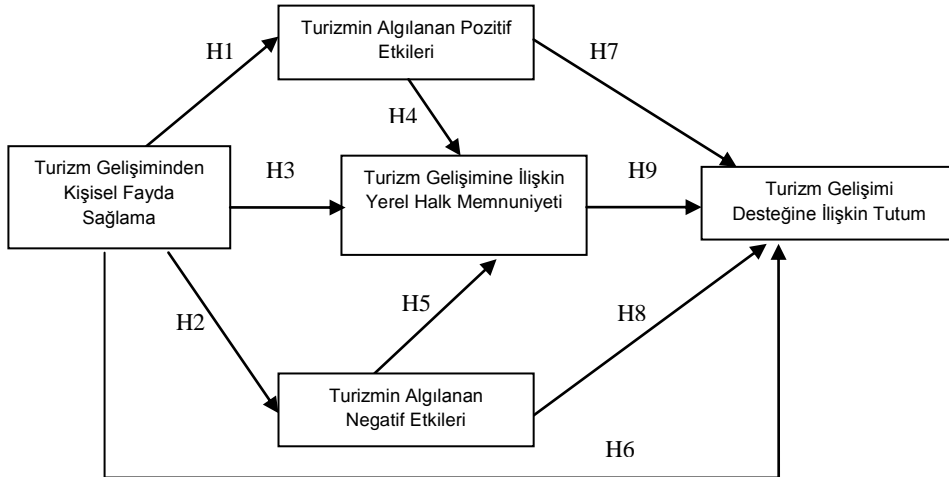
Turizmin Algılanan Pozitif Etkileri

H1

H7

H4

Turizm Gelişiminden Kişisel Fayda Sağlama

H3

Turizm Gelişimine İlişkin Yerel Halk Memnuniyeti

H9

Turizm Gelişimi Desteğine İlişkin Tutum

H5

H2

H8

Turizmin Algılanan Negatif Etkileri

H6